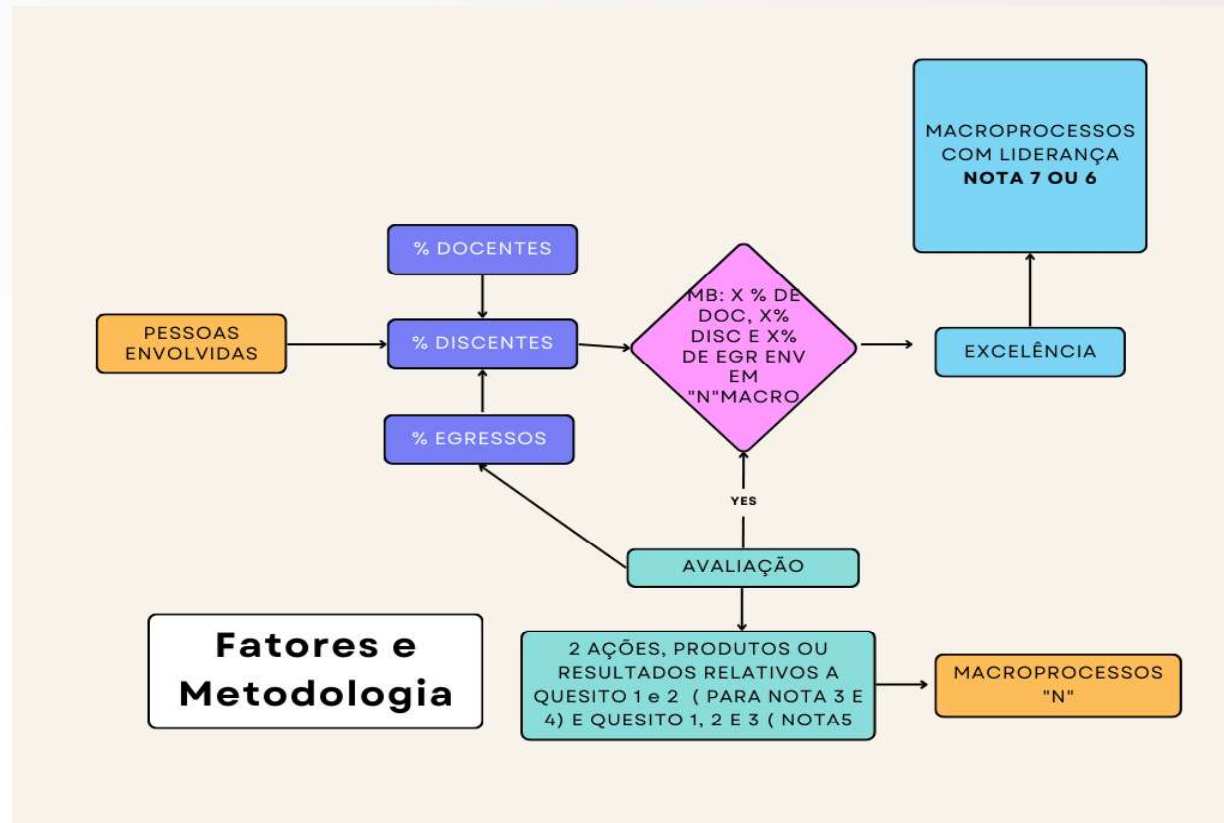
MACROPROCESSOS COM LIDERANÇA **NOTA 7 OU 6**

% DOCENTES

PESSOAS ENVOLVIDAS

% DISCENTES

MB: X % DE DOC, X% DISC E X% DE EGR ENV EM "N"MACRO

EXCELÊNCIA

% EGRESSOS

YES

AVALIAÇÃO

Fatores e Metodologia

2 AÇÕES, PRODUTOS OU RESULTADOS RELATIVOS A QUESITO 1 e 2 ( PARA NOTA 3 E 4) E QUESITO 1, 2 E 3 ( NOTA5

MACROPROCESSOS "N"